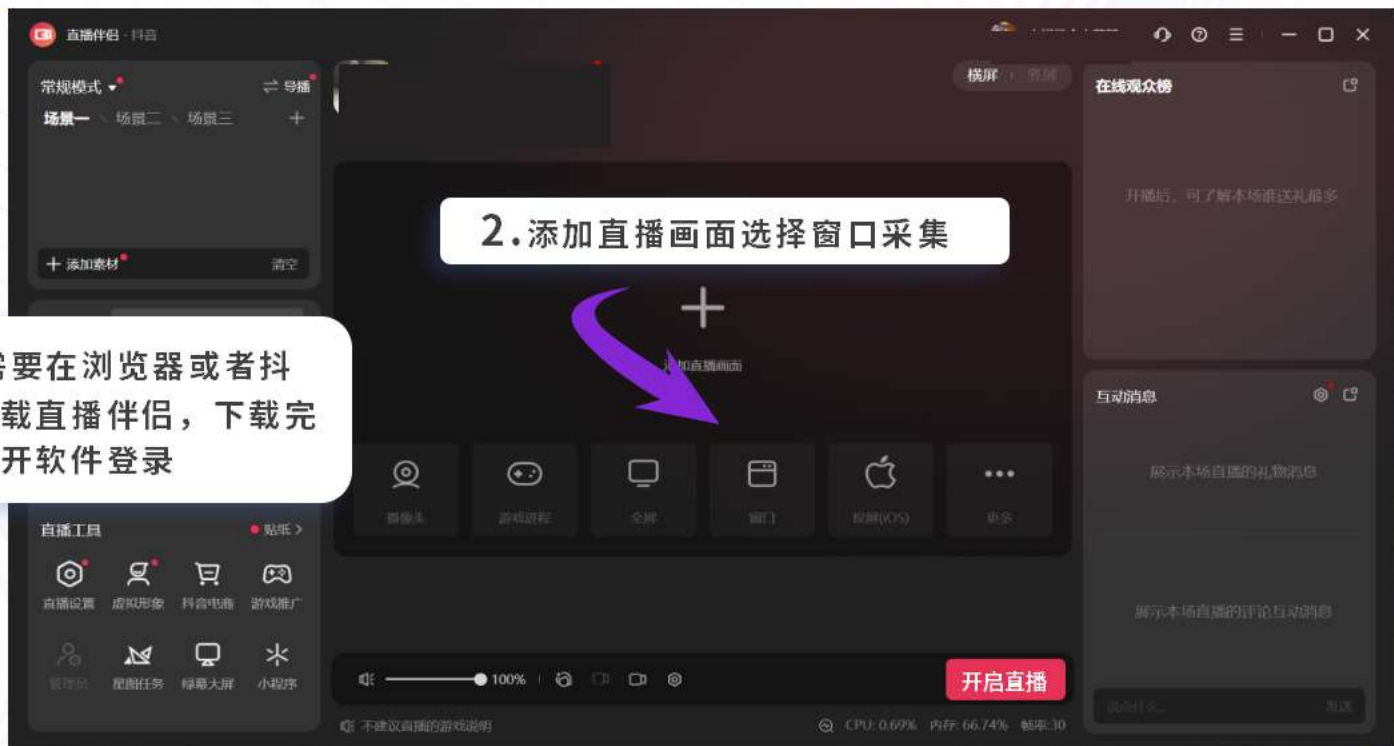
直播伴侣 · 抖音

常规模式 ▾
导播
场景一 场景二 场景三 +
+ 添加素材
清空

横屏 竖屏

2.添加直播画面选择窗口采集

+
添加直播画面

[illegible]要在浏览器或者抖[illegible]载直播伴侣，下载完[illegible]开软件登录

摄像头
游戏进程
全屏
窗口
投屏(iOS)
更多

直播工具
贴纸 >
直播设置
虚拟形象
抖音电商
游戏推广
管理员
星图任务
绿幕大屏
小程序

100%

开启直播

不建议直播的游戏说明
CPU: 0.69% 内存: 66.74% 帧率:30

在线观众榜
开播后，可了解本场谁送礼最多

互动消息
展示本场直播的礼物消息
展示本场直播的评论互动消息
说点什么...
发送